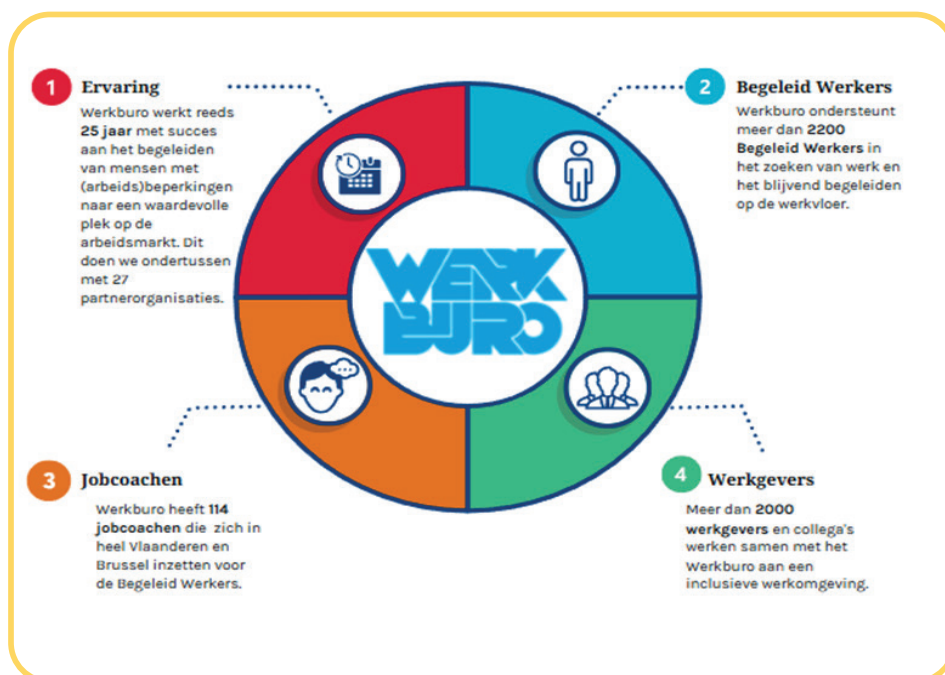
1 Ervaring

Werkburo werkt reeds **25 jaar** met succes aan het begeleiden van mensen met (arbeids)beperkingen naar een waardevolle plek op de arbeidsmarkt. Dit doen we ondertussen met 27 partnerorganisaties.

2 Begeleid Werkers

Werkburo ondersteunt meer dan **2200 Begeleid Werkers** in het zoeken van werk en het blijvend begeleiden op de werkvloer.

WERK BURO

3 Jobcoachen

Werkburo heeft **114 jobcoachen** die zich in heel Vlaanderen en Brussel inzetten voor de Begeleid Werkers.

4 Werkgevers

Meer dan **2000 werkgevers** en collega's werken samen met het Werkburo aan een inclusieve werkomgeving.